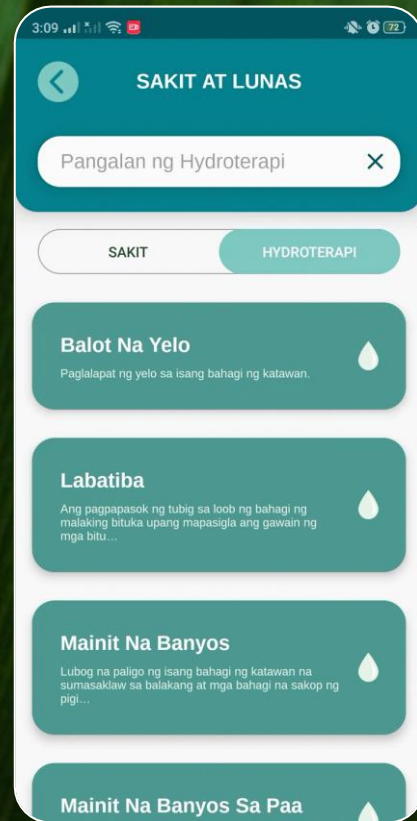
3:09 72

SAKIT AT LUNAS

Pangalan ng Hydroterapi

SAKIT

HYDROTERAPI

Balot Na Yelo

Paglalapat ng yelo sa isang bahagi ng katawan.

Labatiba

Ang pagpapasok ng tubig sa loob ng bahagi ng malaking bituka upang mapasigla ang gawain ng mga bitu...

Mainit Na Banyos

Lubog na paligo ng isang bahagi ng katawan na sumasaklaw sa balakang at mga bahagi na sakop ng pigi...

Mainit Na Banyos Sa Paa